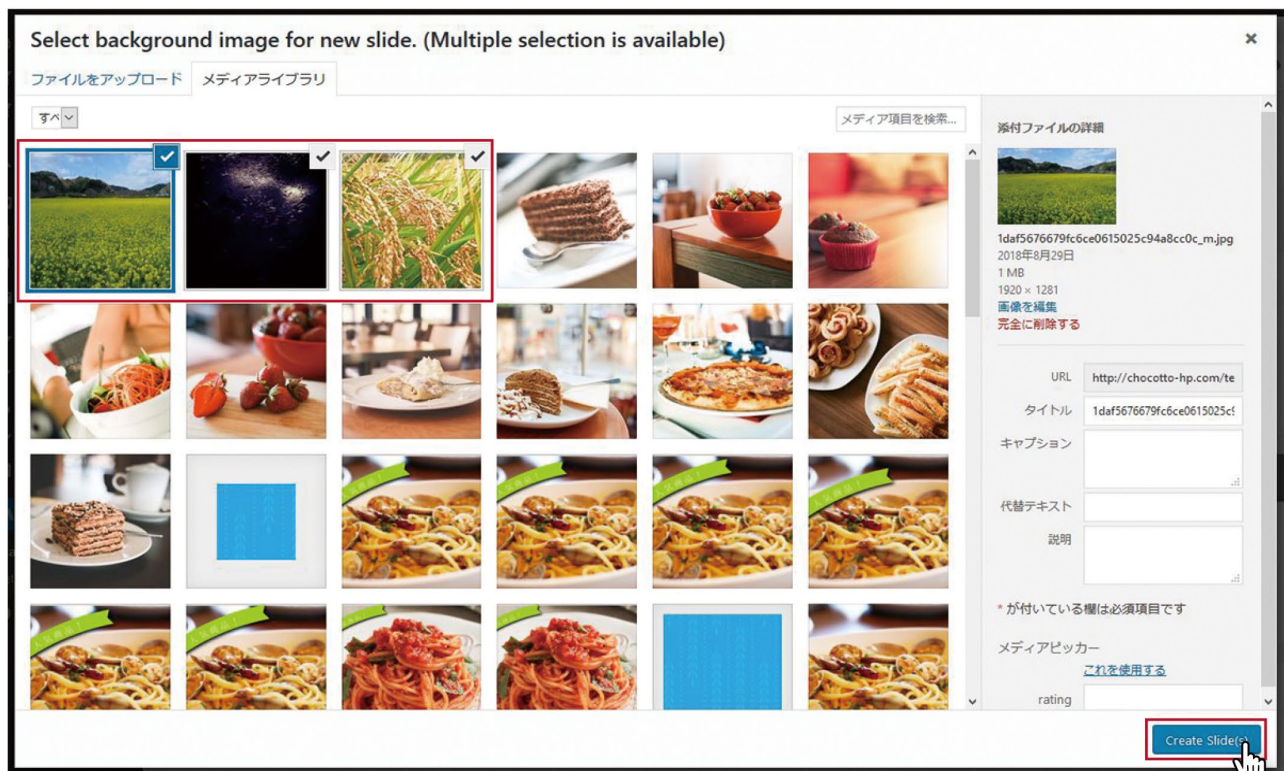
Select background image for new slide. (Multiple selection is available)

×

ファイルをアップロード

メディアライブラリ

すべ

メディア項目を検索...

添付ファイルの詳細

1daf5676679fc6ce0615025c94a8cc0c_m.jpg

2018年8月29日

1 MB

1920 × 1281

画像を編集

完全に削除する

URL http://chocotto-hp.com/te

タイトル 1daf5676679fc6ce0615025c

キャプション

代替テキスト

説明

* が付いている欄は必須項目です

メディアピッカー

これを使用する

rating

Create Slide(s)